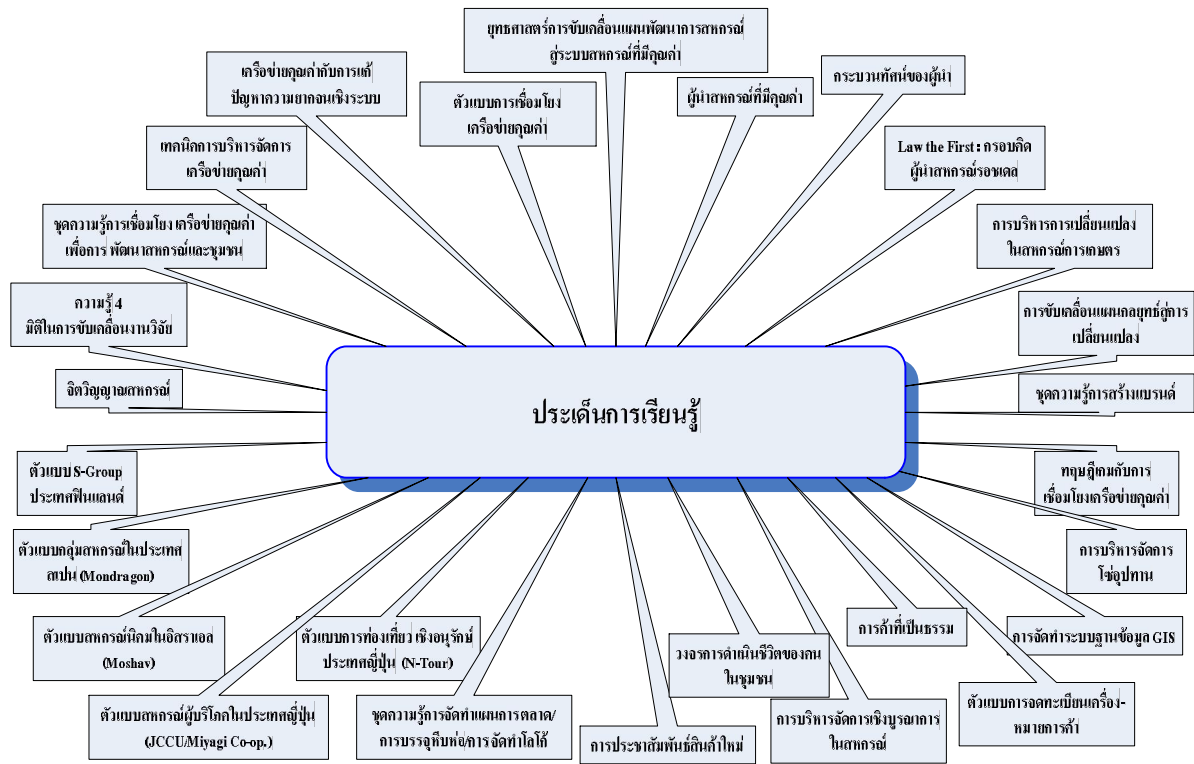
ยุทธศาสตร์การขับเคลื่อนแผนพัฒนาการสหกรณ์สู่ระบบสหกรณ์ที่มีคุณค่า

เครือข่ายคุณค่ากับการแก้ปัญหาความยากจนเชิงระบบ

ตัวแบบการเชื่อมโยงเครือข่ายคุณค่า

ผู้นำสหกรณ์ที่มีคุณค่า

กระบวนทัศน์ของผู้นำ

เทคนิคการบริหารจัดการเครือข่ายคุณค่า

Law the First : กรอบคิดผู้นำสหกรณ์รอชเดล

ชุดความรู้การเชื่อมโยง เครือข่ายคุณค่าเพื่อการ พัฒนาสหกรณ์และชุมชน

การบริหารการเปลี่ยนแปลงในสหกรณ์การเกษตร

ความรู้ 4 มิติในการขับเคลื่อนงานวิจัย

การขับเคลื่อนแผนกลยุทธ์สู่การเปลี่ยนแปลง

จิตวิญญาณสหกรณ์

ประเด็นการเรียนรู้

ชุดความรู้การสร้างแบรนด์

ตัวแบบS-Group ประเทศฟินแลนด์

ทฤษฎีเกมกับการเชื่อมโยงเครือข่ายคุณค่า

ตัวแบบกลุ่มสหกรณ์ในประเทศสเปน (Mondragon)

การบริหารจัดการโซ่อุปทาน

ตัวแบบสหกรณ์นิคมในอิสราเอล (Moshav)

ตัวแบบการท่องเที่ยว เชิงอนุรักษ์ประเทศญี่ปุ่น (N-Tour)

การค้าที่เป็นธรรม

การจัดทำระบบฐานข้อมูล GIS

วงจรการดำเนินชีวิตของคนในชุมชน

ตัวแบบการจดทะเบียนเครื่องหมายการค้า

ตัวแบบสหกรณ์ผู้บริโภคในประเทศญี่ปุ่น (JCCU/Miyagi Co-op.)

ชุดความรู้การจัดทำแผนการตลาด/การบรรจุหีบห่อ/การจัดทำโลโก้

การประชาสัมพันธ์สินค้าใหม่

การบริหารจัดการเชิงบูรณาการในสหกรณ์